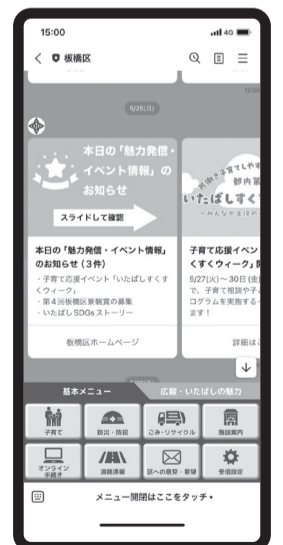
15:00

4G

板橋区

5/26(日)

本日の「魅力発信・イベント情報」のお知らせ

スライドして確認

本日の「魅力発信・イベント情報」のお知らせ（3件）

・子育て応援イベント「いたばしすくすくウィーク」
・第４回板橋区景観賞の募集
・いたばしSDGsストーリー

板橋区ホームページ

いたばしすく
〜みんなで

子育て応援イベン
くすくウィーク」開
5/27(火)〜30日(金)
で、子育て相談や子
ログラムを実施する
ます！

詳細は

基本メニュー

広報・いたばしの魅力

子育て

防災・防犯

ごみ・リサイクル

施設案内

オンライン手続き

道路通報

区への意見・要望

受信設定

メニュー開閉はここをタッチ・